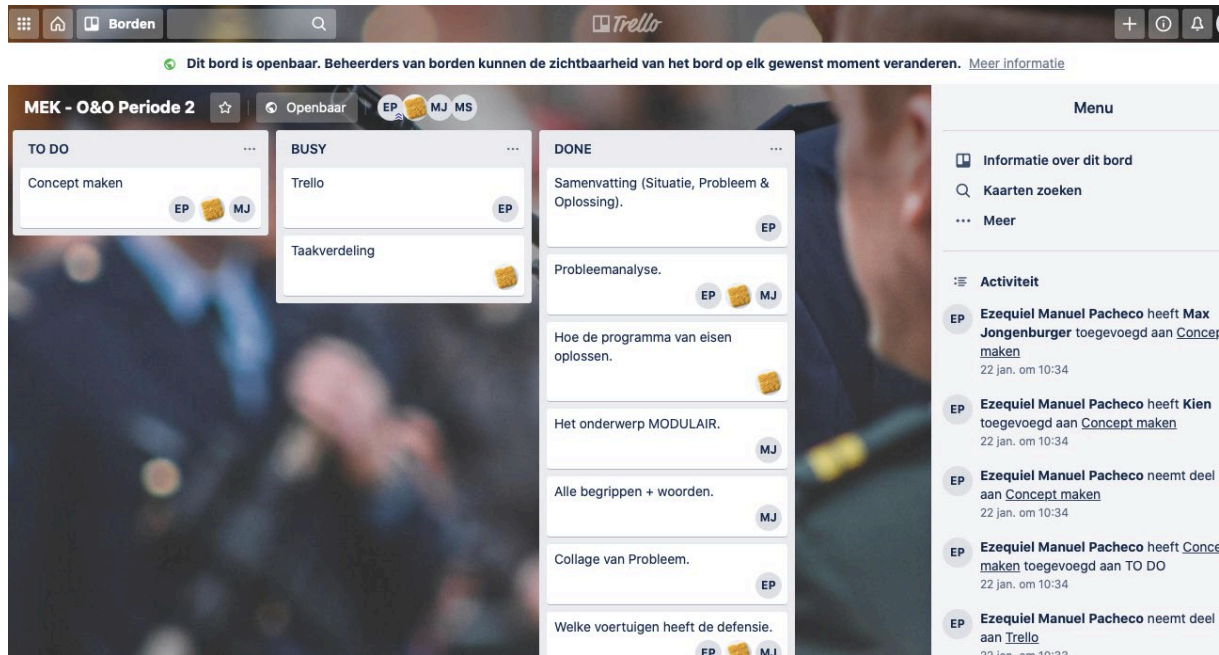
Borden

Trello

Dit bord is openbaar. Beheerders van borden kunnen de zichtbaarheid van het bord op elk gewenst moment veranderen. Meer informatie

MEK - O&O Periode 2 ☆ Openbaar EP MJ MS

TO DO ...
Concept maken
EP MJ

BUSY ...
Trello
EP

Taakverdeling

DONE ...
Samenvatting (Situatie, Probleem & Oplossing).
EP

Probleemanalyse.
EP MJ

Hoe de programma van eisen oplossen.

Het onderwerp MODULAIR.
MJ

Alle begrippen + woorden.
MJ

Collage van Probleem.
EP

Welke voertuigen heeft de defensie.
EP MJ

Menu

Informatie over dit bord
Kaarten zoeken
Meer

Activiteit

EP Ezequiel Manuel Pacheco heeft Max Jongenburger toegevoegd aan Concep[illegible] maken
22 jan. om 10:34

EP Ezequiel Manuel Pacheco heeft Kien toegevoegd aan Concept maken
22 jan. om 10:34

EP Ezequiel Manuel Pacheco neemt deel aan Concept maken
22 jan. om 10:34

EP Ezequiel Manuel Pacheco heeft Conce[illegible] maken toegevoegd aan TO DO
22 jan. om 10:34

EP Ezequiel Manuel Pacheco neemt deel aan Trello
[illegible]